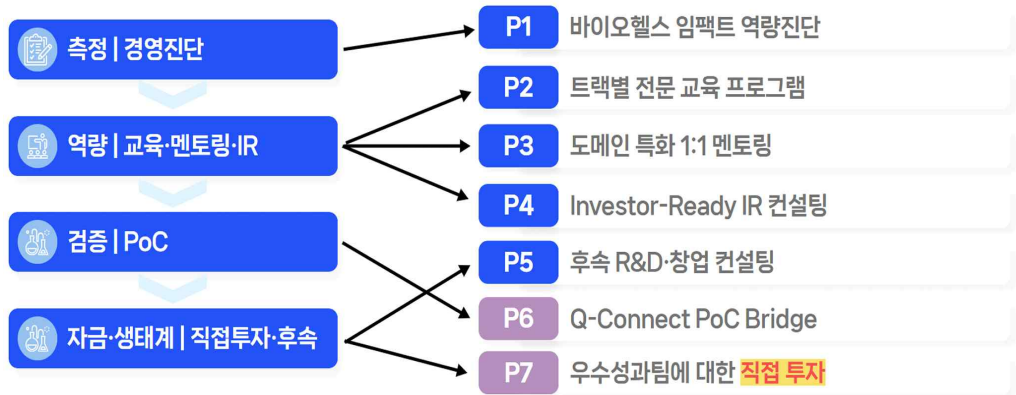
측정 | 경영진단

역량 | 교육·멘토링·IR

검증 | PoC

자금·생태계 | 직접투자·후속

P1 바이오헬스 임팩트 역량진단

P2 트랙별 전문 교육 프로그램

P3 도메인 특화 1:1 멘토링

P4 Investor-Ready IR 컨설팅

P5 후속 R&D·창업 컨설팅

P6 Q-Connect PoC Bridge

P7 우수성과팀에 대한 직접 투자